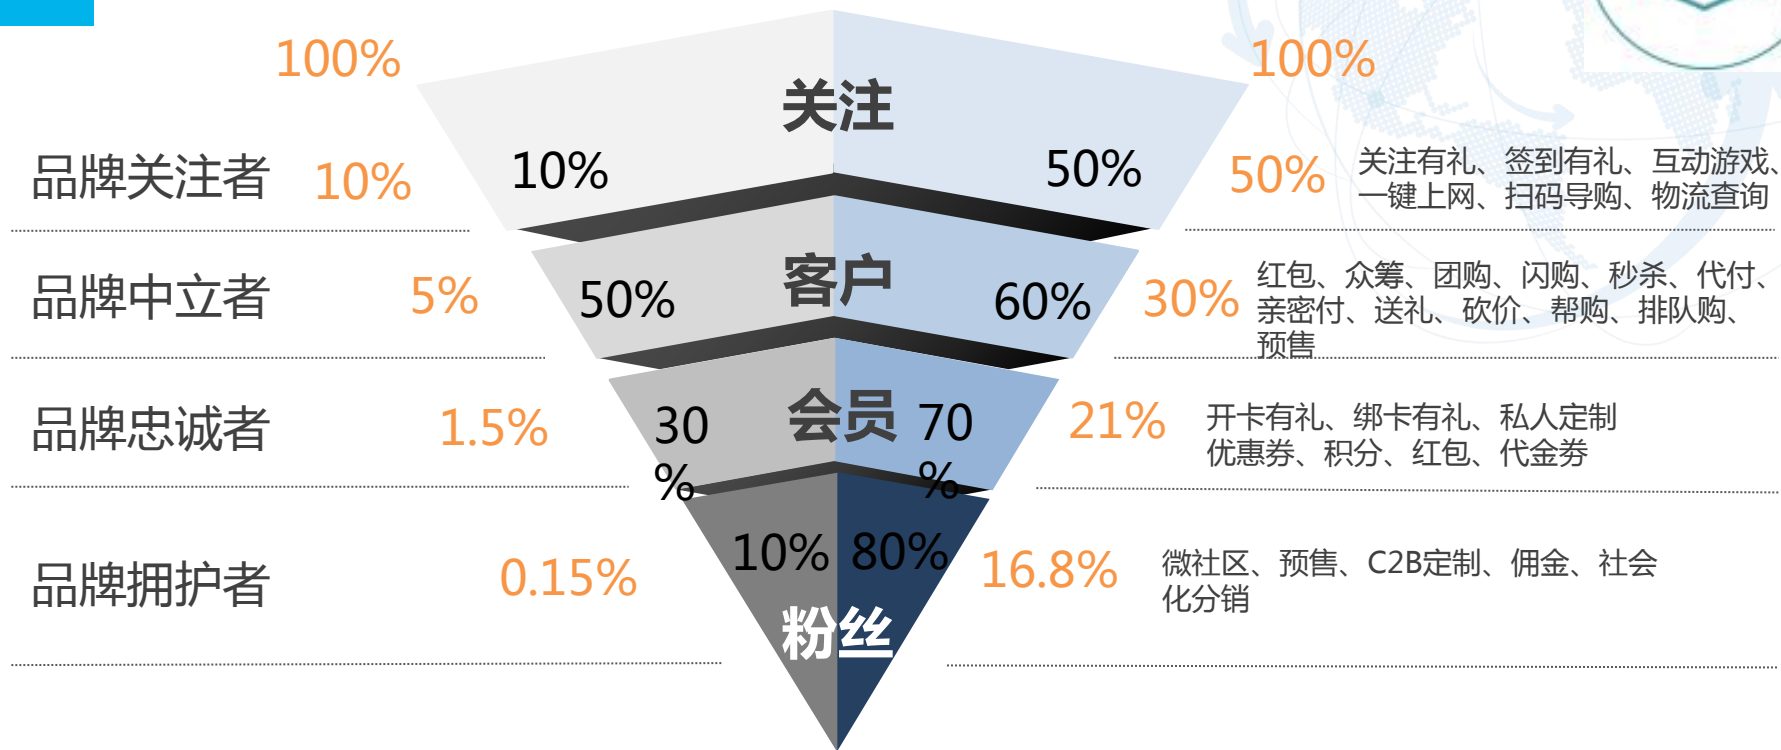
100%

100%

关注

品牌关注者 10%

10%

50%

50%

关注有礼、签到有礼、互动游戏、一键上网、扫码导购、物流查询

客户

品牌中立者 5%

50%

60%

30%

红包、众筹、团购、闪购、秒杀、代付、亲密付、送礼、砍价、帮购、排队购、预售

会员

品牌忠诚者 1.5%

30%

70%

21%

开卡有礼、绑卡有礼、私人定制 优惠券、积分、红包、代金券

品牌拥护者 0.15%

10%

80%

16.8%

微社区、预售、C2B定制、佣金、社会化分销

粉丝